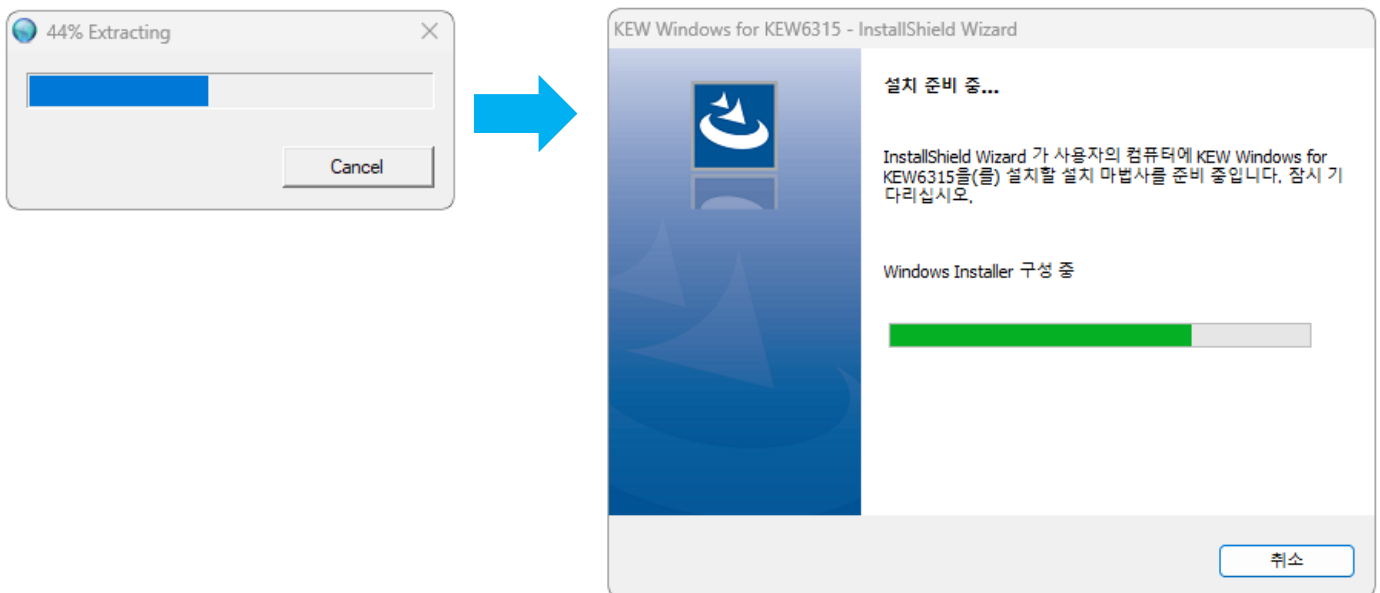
44% Extracting

Cancel

KEW Windows for KEW6315 - InstallShield Wizard

설치 준비 중...

InstallShield Wizard 가 사용자의 컴퓨터에 KEW Windows for KEW6315을(를) 설치할 설치 마법사를 준비 중입니다. 잠시 기다리십시오.

Windows Installer 구성 중

취소